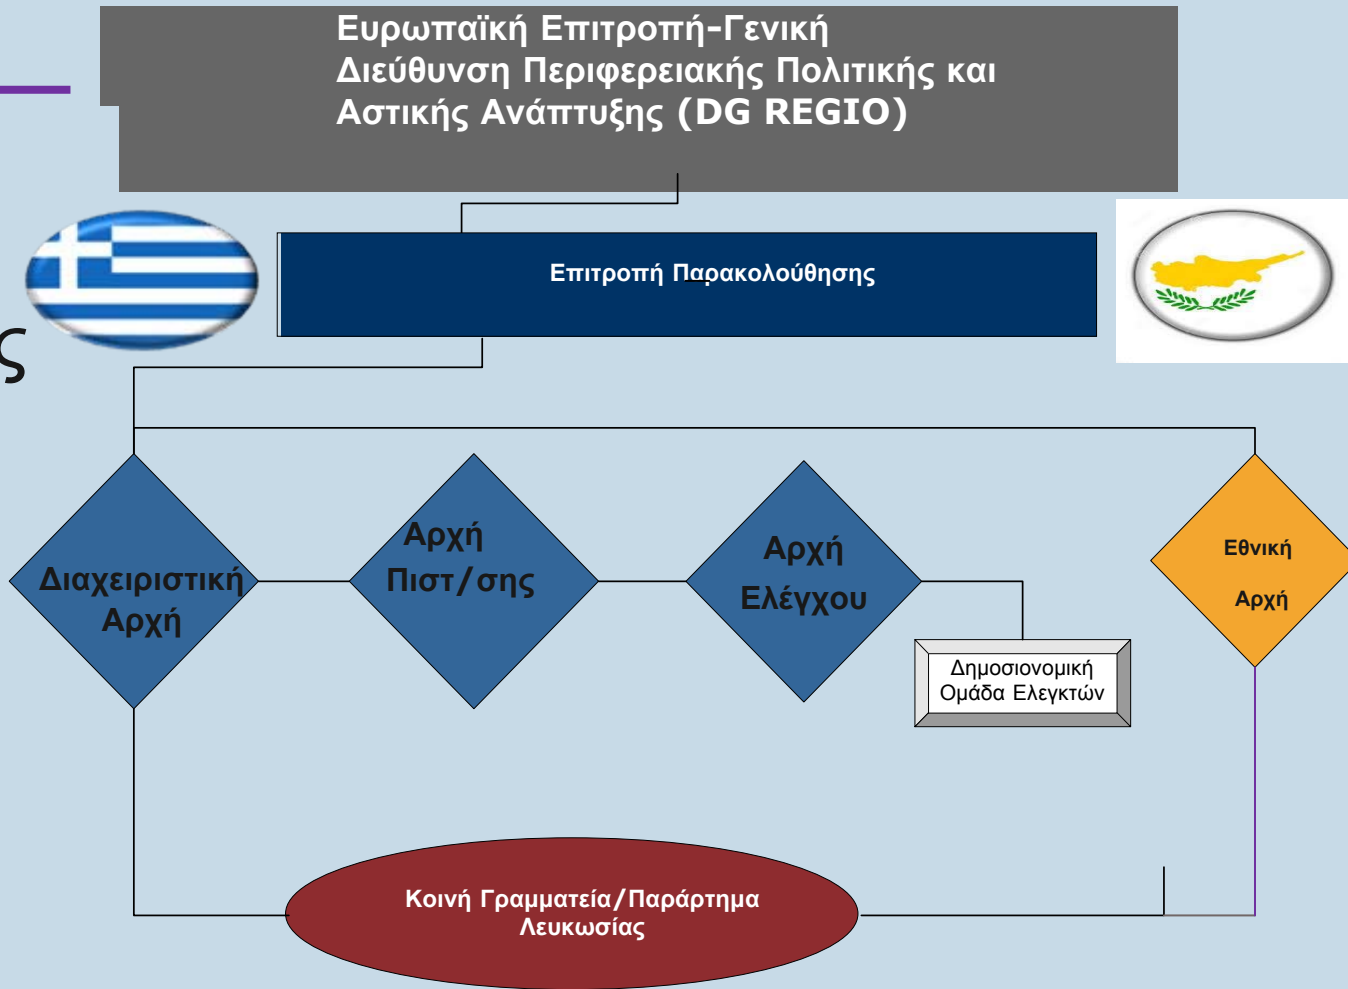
Ευρωπαϊκή Επιτροπή-Γενική Διεύθυνση Περιφερειακής Πολιτικής και Αστικής Ανάπτυξης (DG REGIO)

Επιτροπή Παρακολούθησης

ς

Διαχειριστική Αρχή

Αρχή Πιστ/σης

Αρχή Ελέγχου

Εθνική Αρχή

Δημοσιονομική Ομάδα Ελεγκτών

Κοινή Γραμματεία/Παράρτημα Λευκωσίας